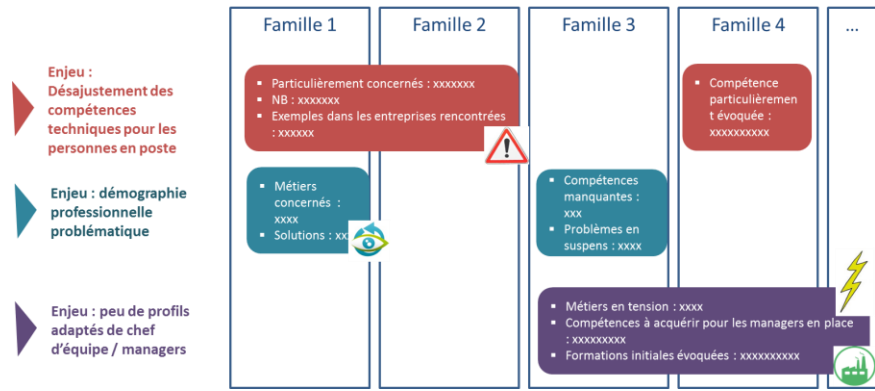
Famille 1

Famille 2

Famille 3

Famille 4

...

Enjeu : Désajustement des compétences techniques pour les personnes en poste

- Particulièrement concernés : xxxxxxx
- NB : xxxxxxx
- Exemples dans les entreprises rencontrées : xxxxxx

- Compétence particulièrement évoquée : xxxxxxxxxx

Enjeu : démographie professionnelle problématique

- Métiers concernés : xxxx
- Solutions : xx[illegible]

- Compétences manquantes : xxx
- Problèmes en suspens : xxxx

Enjeu : peu de profils adaptés de chef d'équipe / managers

- Métiers en tension : xxxx
- Compétences à acquérir pour les managers en place : xxxxxxxxx
- Formations initiales évoquées : xxxxxxxxxx